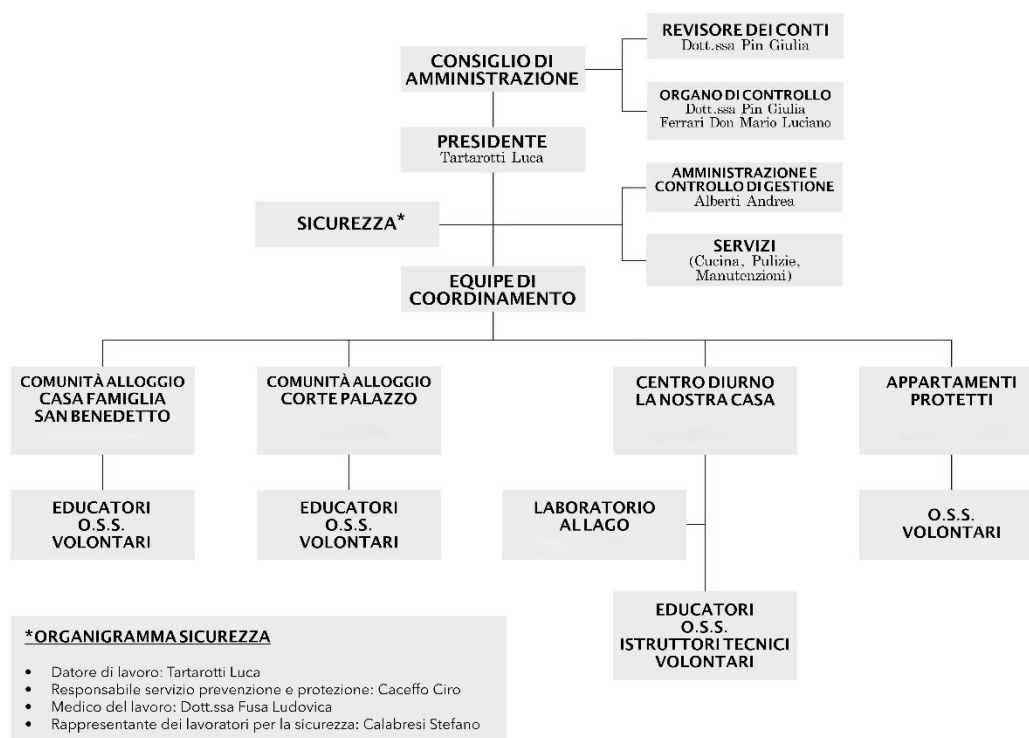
CONSIGLIO DI AMMINISTRAZIONE

REVISORE DEI CONTI
Dott.ssa Pin Giulia

ORGANO DI CONTROLLO
Dott.ssa Pin Giulia
Ferrari Don Mario Luciano

PRESIDENTE
Tartarotti Luca

SICUREZZA*

AMMINISTRAZIONE E CONTROLLO DI GESTIONE
Alberti Andrea

SERVIZI
(Cucina, Pulizie, Manutenzioni)

EQUIPE DI COORDINAMENTO

COMUNITÀ ALLOGGIO CASA FAMIGLIA SAN BENEDETTO

COMUNITÀ ALLOGGIO CORTE PALAZZO

CENTRO DIURNO LA NOSTRA CASA

APPARTAMENTI PROTETTI

EDUCATORI
O.S.S.
VOLONTARI

EDUCATORI
O.S.S.
VOLONTARI

LABORATORIO AL LAGO

O.S.S.
VOLONTARI

EDUCATORI
O.S.S.
ISTRUTTORI TECNICI
VOLONTARI

*ORGANIGRAMMA SICUREZZA

- Datore di lavoro: Tartarotti Luca
- Responsabile servizio prevenzione e protezione: Caceffo Ciro
- Medico del lavoro: Dott.ssa Fusa Ludovica
- Rappresentante dei lavoratori per la sicurezza: Calabresi Stefano